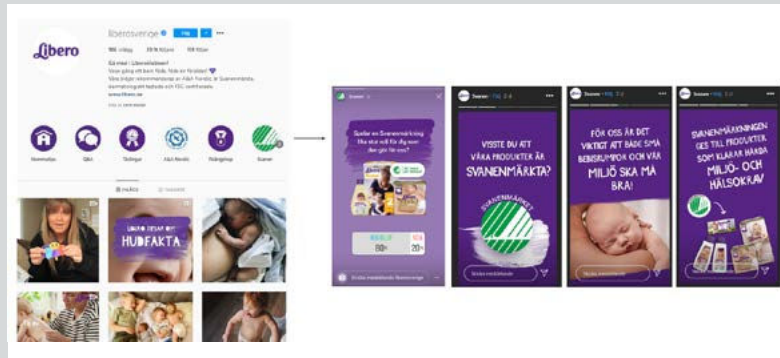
Libero

liberosverige

Följ

Hemmaliv

Q&A

Tävlingar

A&O Rådet

Föräldraskap

Svanen

HUDFAKTA

Svanen

VISSTE DU ATT VÅRA PRODUKTER ÄR SVANENMÄRKTA?

SVANENMÄRKT

FÖR OSS ÄR DET VIKTIGT ATT BÅDE SMÅ BEBISSTJÄRTAR OCH VÅR MILJÖ SKA MÅ BRA!

SVANENMÄRKNINGEN GES TILL PRODUKTER SOM KLARAR HÅRDA MILJÖ- OCH HÄLSOKRAV